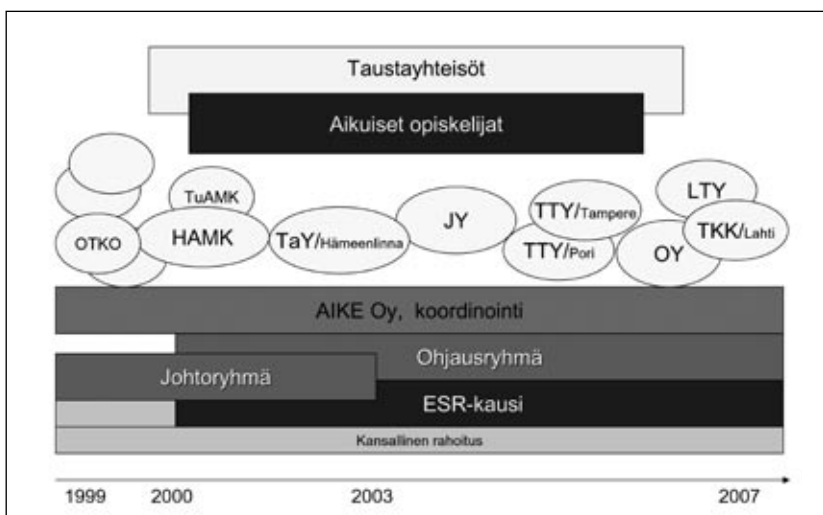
Taustayhteisöt

Aikuiset opiskelijat

TuAMK

OTKO

HAMK

TaY/Hämeenlinna

JY

TTY/Tampere

TTY/Pori

LTY

OY

TKK/Lahti

AIKE Oy, koordinointi

Ohjausryhmä

Johtoryhmä

ESR-kausi

Kansallinen rahoitus

1999 2000 2003 2007